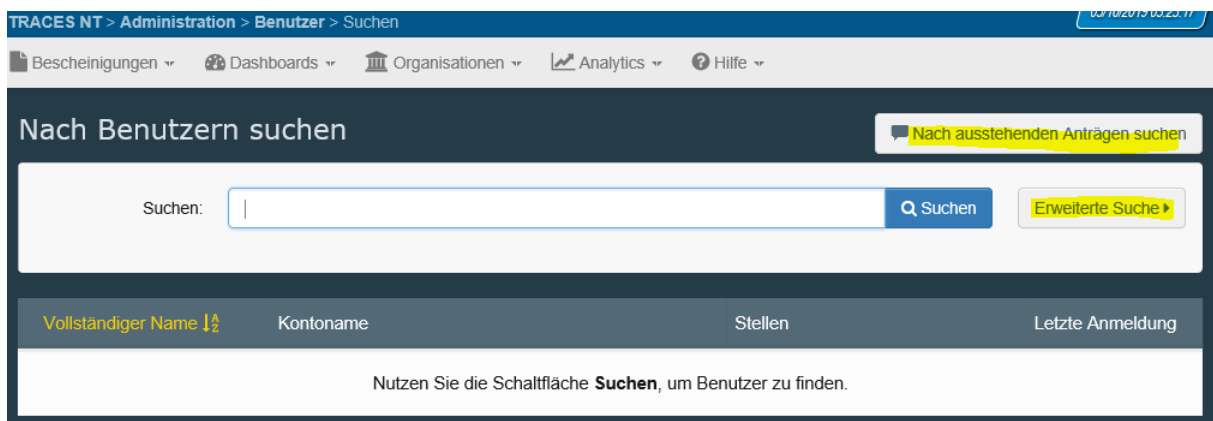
TRACES NT > Administration > Benutzer > Suchen

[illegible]

Bescheinigungen Dashboards Organisationen Analytics Hilfe

Nach Benutzern suchen

Nach ausstehenden Anträgen suchen

Suchen:

Suchen

Erweiterte Suche

| Vollständiger Name | Kontoname | Stellen | Letzte Anmeldung |
|---|---|---|---|

Nutzen Sie die Schaltfläche **Suchen**, um Benutzer zu finden.